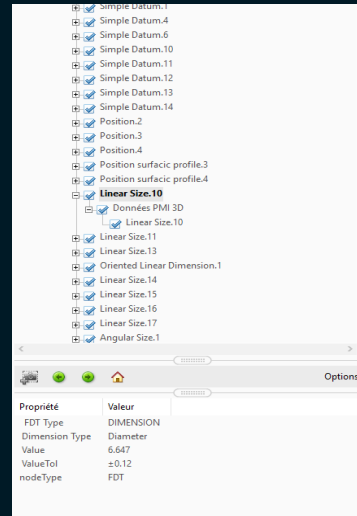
Simple Datum.1
Simple Datum.4
Simple Datum.6
Simple Datum.10
Simple Datum.11
Simple Datum.12
Simple Datum.13
Simple Datum.14
Position.2
Position.3
Position.4
Position surfacic profile.3
Position surfacic profile.4
Linear Size.10
Données PMI 3D
Linear Size.10
Linear Size.11
Linear Size.13
Oriented Linear Dimension.1
Linear Size.14
Linear Size.15
Linear Size.16
Linear Size.17
Angular Size.1

Options

| Propriété | Valeur |
|---|---|
| FDT Type | DIMENSION |
| Dimension Type | Diameter |
| Value | 6.647 |
| ValueTol | ±0.12 |
| nodeType | FDT |